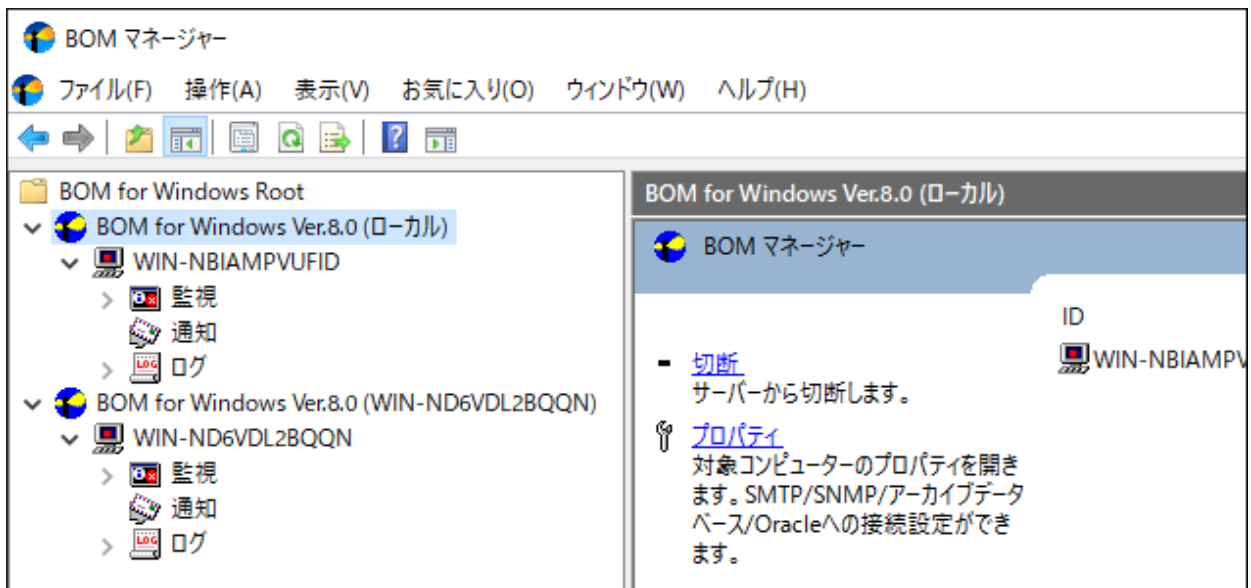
BOM マネージャー

ファイル(F) 操作(A) 表示(V) お気に入り(O) ウィンドウ(W) ヘルプ(H)

BOM for Windows Root
BOM for Windows Ver.8.0 (ローカル)
WIN-NBIAMPVUFID
監視
通知
ログ
BOM for Windows Ver.8.0 (WIN-ND6VDL2BQQN)
WIN-ND6VDL2BQQN
監視
通知
ログ

BOM for Windows Ver.8.0 (ローカル)

BOM マネージャー

ID
WIN-NBIAMPV

切断
サーバーから切断します。

プロパティ
対象コンピューターのプロパティを開きます。SMTP/SNMP/アーカイブデータベース/Oracleへの接続設定ができます。